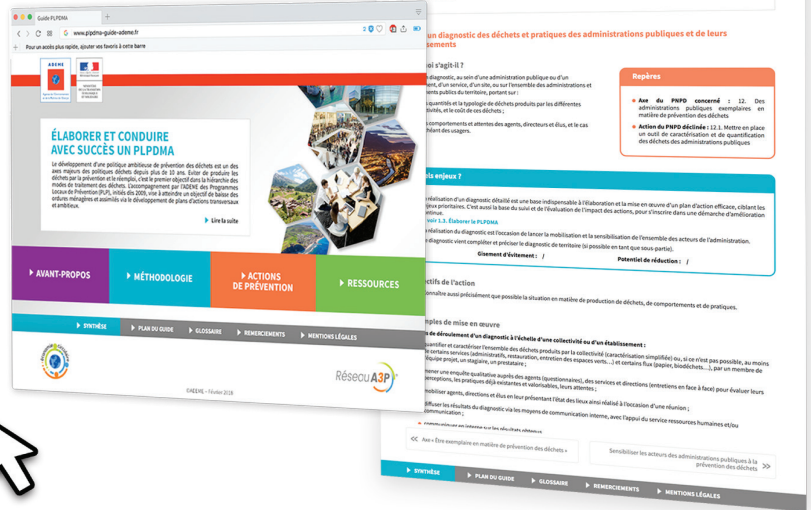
Guide PLPDMA
www.plpdma-guide-ademe.fr
Pour un accès plus rapide, ajouter vos favoris à cette barre

ADEME

ÉLABORER ET CONDUIRE AVEC SUCCÈS UN PLPDMA

Le développement d'une politique ambitieuse de prévention des déchets est un des axes majeurs des politiques déchets depuis plus de 10 ans. Éviter de produire les déchets par la prévention et le réemploi, c'est le premier objectif dans la hiérarchie des modes de traitement des déchets. L'accompagnement par l'ADEME des Programmes Locaux de Prévention (PLP), initiés dès 2009, vise à atteindre un objectif de baisse des ordures ménagères et assimilés via le développement de plans d'actions transversaux et ambitieux.

Lire la suite

AVANT-PROPOS
MÉTHODOLOGIE
ACTIONS DE PRÉVENTION
RESSOURCES

SYNTHÈSE
PLAN DU GUIDE
GLOSSAIRE
REMERCIEMENTS
MENTIONS LÉGALES

Réseau A3P

©ADEME – Février 2018

un diagnostic des déchets et pratiques des administrations publiques et de leurs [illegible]

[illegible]oi s'agit-il ?

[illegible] diagnostic, au sein d'une administration publique ou d'un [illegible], d'un service, d'un site, ou sur l'ensemble des administrations et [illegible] publics du territoire, portant sur :

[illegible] quantités et la typologie de déchets produits par les différentes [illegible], et le coût de ces déchets ;

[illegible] comportements et attentes des agents, directeurs et élus, et le cas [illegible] des usagers.

Repères

Axe du PNPD concerné : 12. Des administrations publiques exemplaires en matière de prévention des déchets

Action du PNPD déclinée : 12.1. Mettre en place un outil de caractérisation et de quantification des déchets des administrations publiques

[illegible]els enjeux ?

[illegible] réalisation d'un diagnostic détaillé est une base indispensable à l'élaboration et la mise en œuvre d'un plan d'action efficace, ciblant les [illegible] prioritaires. C'est aussi la base du suivi et de l'évaluation de l'impact des actions, pour s'inscrire dans une démarche d'amélioration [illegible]ntinue.

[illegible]ir 1.3. Élaborer le PLPDMA

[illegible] réalisation du diagnostic est l'occasion de lancer la mobilisation et la sensibilisation de l'ensemble des acteurs de l'administration.

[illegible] diagnostic vient compléter et préciser le diagnostic de territoire (si possible en tant que sous-partie).

Gisement d'évitement : /

Potentiel de réduction : /

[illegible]ctifs de l'action

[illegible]nnaître aussi précisément que possible la situation en matière de production de déchets, de comportements et de pratiques.

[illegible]mples de mise en œuvre

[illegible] de déroulement d'un diagnostic à l'échelle d'une collectivité ou d'un établissement :

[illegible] et caractériser l'ensemble des déchets produits par la collectivité (caractérisation simplifiée) ou, si ce n'est pas possible, au moins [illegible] certains services (administratifs, restauration, entretien des espaces verts...) et certains flux (papier, biodéchets...), par un membre de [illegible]équipe projet, un stagiaire, un prestataire ;

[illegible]ener une enquête qualitative auprès des agents (questionnaires), des services et directions (entretiens en face à face) pour évaluer leurs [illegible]erceptions, les pratiques déjà existantes et valorisables, leurs attentes ;

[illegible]obiliser agents, directions et élus en leur présentant l'état des lieux ainsi réalisé à l'occasion d'une réunion ;

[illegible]iffuser les résultats du diagnostic via les moyens de communication interne, avec l'appui du service ressources humaines et/ou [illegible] communication ;

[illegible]

Axe « Être exemplaire en matière de prévention des déchets »

Sensibiliser les acteurs des administrations publiques à la prévention des déchets

SYNTHÈSE
PLAN DU GUIDE
GLOSSAIRE
REMERCIEMENTS
MENTIONS LÉGALES